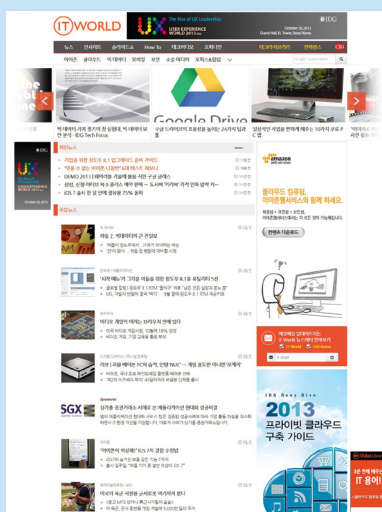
ITWORLD

The Rise of UX Leadership
UX
USER EXPERIENCE
KOREA 2013
October 30, 2013
IDG

뉴스
How To

Google Drive

미디어 코리아
IT
UX 2013

추천뉴스

컨텐츠 다운로드

amazon web services

클라우드 컴퓨팅, 아마존웹서비스와 함께 하세요.

IDG Deep Dive
2013
프라이빗 클라우드 구축 가이드

SGX

IT 용어